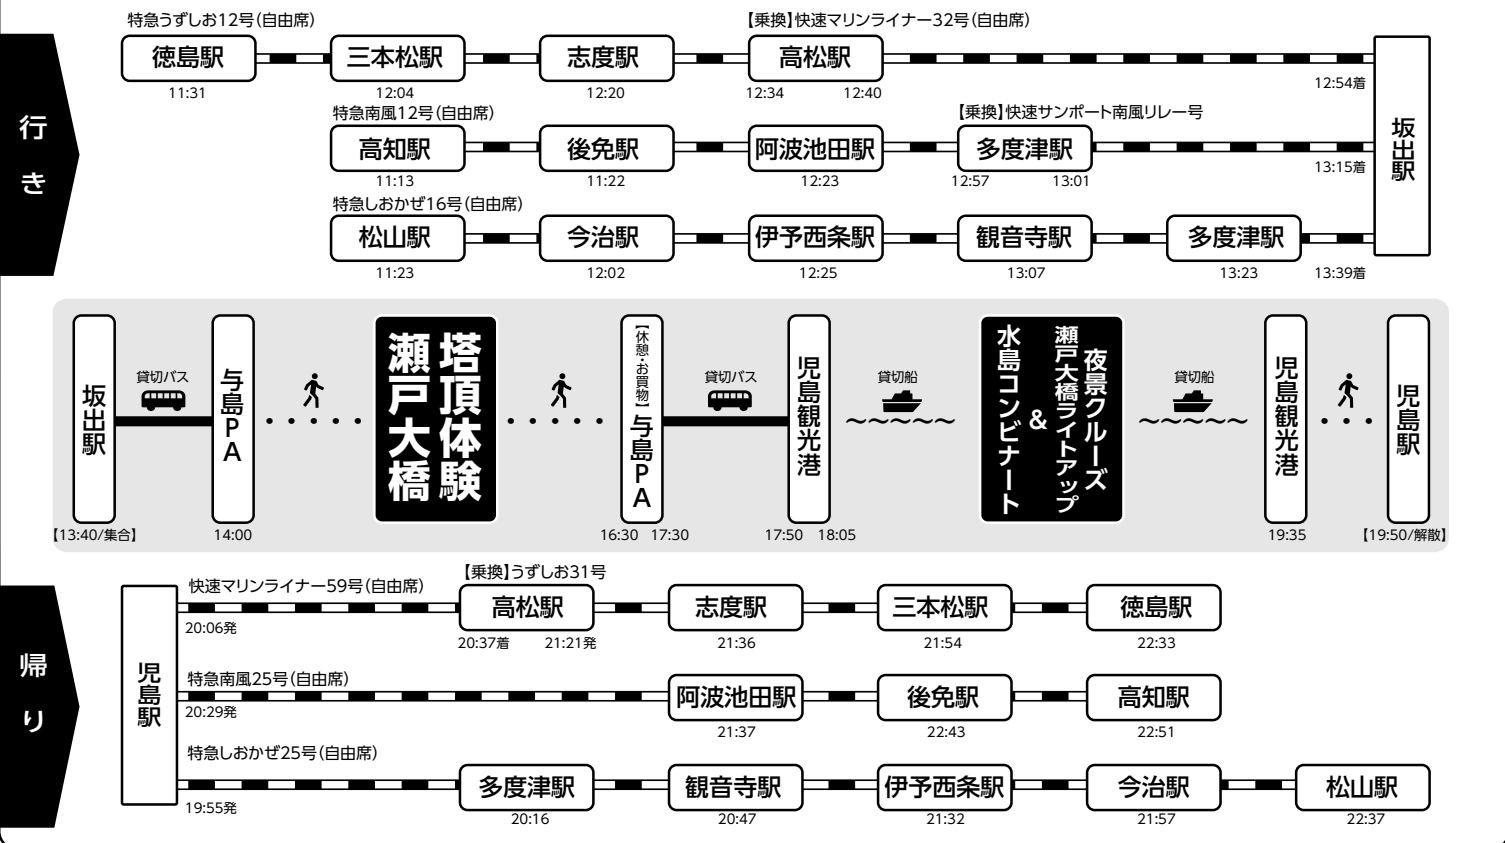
行き

特急うずしお12号(自由席)
徳島駅 11:31
三本松駅 12:04
志度駅 12:20
【乗換】快速マリンライナー32号(自由席)
高松駅 12:34 12:40
12:54着

特急南風12号(自由席)
高知駅 11:13
後免駅 11:22
阿波池田駅 12:23
【乗換】快速サンポート南風リレー号
多度津駅 12:57 13:01
13:15着

特急しおかぜ16号(自由席)
松山駅 11:23
今治駅 12:02
伊予西条駅 12:25
観音寺駅 13:07
多度津駅 13:23
13:39着

坂出駅

坂出駅 【13:40/集合】
貸切バス
与島PA 14:00
瀬戸大橋 塔頂体験
【休憩・お買物】与島PA 16:30 17:30
貸切バス
児島観光港 17:50 18:05
貸切船
夜景クルーズ 瀬戸大橋ライトアップ & 水島コンビナート
貸切船
児島観光港 19:35
児島駅 【19:50/解散】

帰り

児島駅

快速マリンライナー59号(自由席)
20:06発
【乗換】うずしお31号
高松駅 20:37着 21:21発
志度駅 21:36
三本松駅 21:54
徳島駅 22:33

特急南風25号(自由席)
20:29発
阿波池田駅 21:37
後免駅 22:43
高知駅 22:51

特急しおかぜ25号(自由席)
19:55発
多度津駅 20:16
観音寺駅 20:47
伊予西条駅 21:32
今治駅 21:57
松山駅 22:37